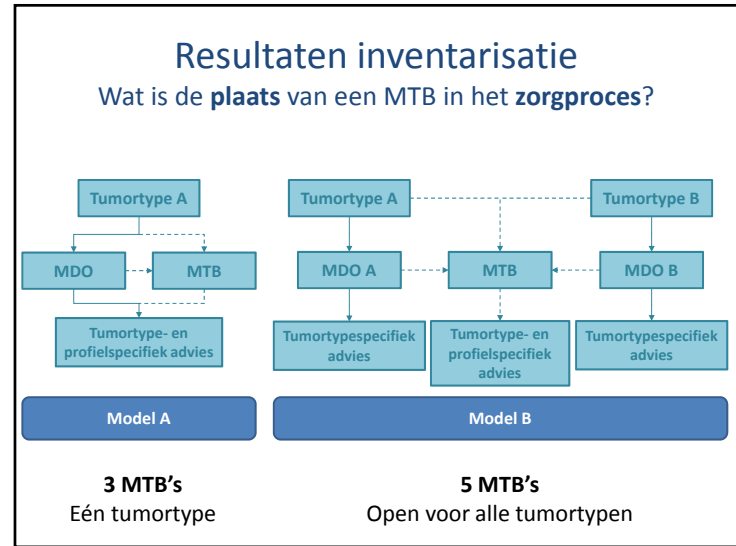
Resultaten inventarisatie

Wat is de **plaats** van een MTB in het **zorgproces**?

Tumortype A

MDO

MTB

Tumortype- en profielspecifiek advies

Model A

Tumortype A

Tumortype B

MDO A

MTB

MDO B

Tumortypespecifiek advies

Tumortype- en profielspecifiek advies

Tumortypespecifiek advies

Model B

**3 MTB's**
Eén tumortype

**5 MTB's**
Open voor alle tumortypen